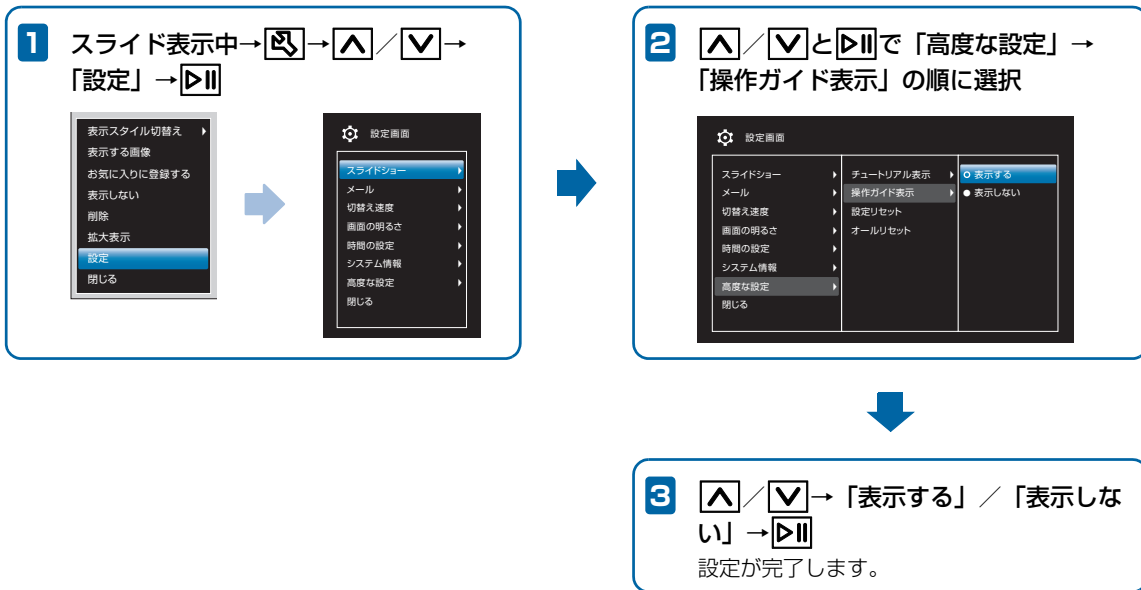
1 スライド表示中→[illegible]→∧／∨→「設定」→▷II

表示スタイル切替え
表示する画像
お気に入りに登録する
表示しない
削除
拡大表示
設定
閉じる

設定画面
スライドショー
メール
切替え速度
画面の明るさ
時間の設定
システム情報
高度な設定
閉じる

2 ∧／∨と▷IIで「高度な設定」→「操作ガイド表示」の順に選択

設定画面
スライドショー
メール
切替え速度
画面の明るさ
時間の設定
システム情報
高度な設定
閉じる
チュートリアル表示
操作ガイド表示
設定リセット
オールリセット
表示する
表示しない

3 ∧／∨→「表示する」／「表示しない」→▷II
設定が完了します。